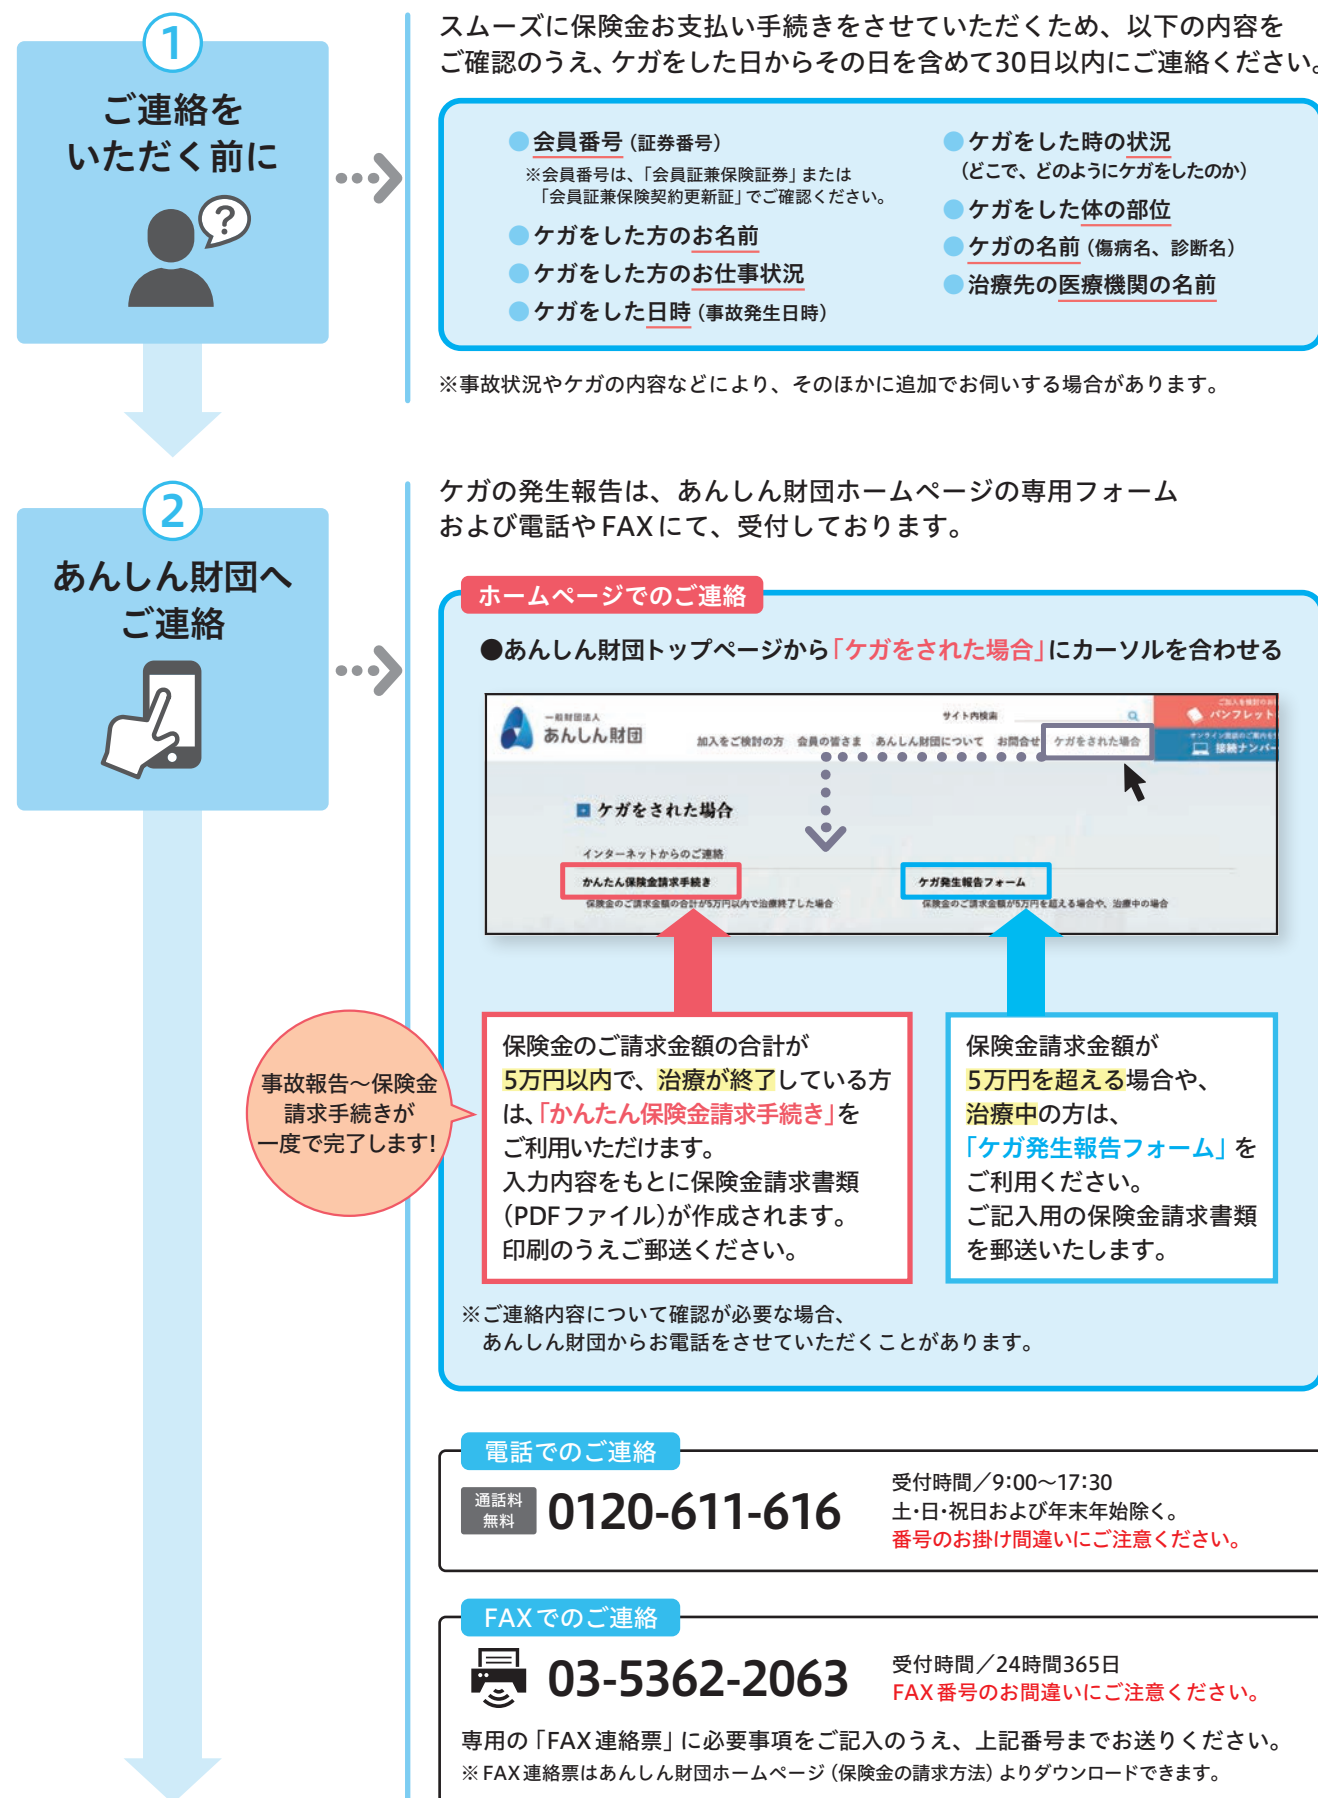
1

ご連絡を
いただく前に

スムーズに保険金お支払い手続きをさせていただくため、以下の内容をご確認のうえ、ケガをした日からその日を含めて30日以内にご連絡ください。

●会員番号（証券番号）
※会員番号は、「会員証兼保険証券」または「会員証兼保険契約更新証」でご確認ください。
●ケガをした方のお名前
●ケガをした方のお仕事状況
●ケガをした日時（事故発生日時）

●ケガをした時の状況（どこで、どのようにケガをしたのか）
●ケガをした体の部位
●ケガの名前（傷病名、診断名）
●治療先の医療機関の名前

※事故状況やケガの内容などにより、そのほかに追加でお伺いする場合があります。

2

あんしん財団へ
ご連絡

ケガの発生報告は、あんしん財団ホームページの専用フォームおよび電話やFAXにて、受付しております。

ホームページでのご連絡

●あんしん財団トップページから「ケガをされた場合」にカーソルを合わせる

一般財団法人
あんしん財団
サイト内検索
加入をご検討の方　会員の皆さま　あんしん財団について　お問合せ　ケガをされた場合
パンフレット
接続ナンバー
ケガをされた場合
インターネットからのご連絡
かんたん保険金請求手続き
保険金のご請求金額の合計が5万円以内で治療終了した場合
ケガ発生報告フォーム
保険金のご請求金額が5万円を超える場合や、治療中の場合

事故報告～保険金請求手続きが一度で完了します！

保険金のご請求金額の合計が5万円以内で、治療が終了している方は、「かんたん保険金請求手続き」をご利用いただけます。
入力内容をもとに保険金請求書類（PDFファイル）が作成されます。
印刷のうえご郵送ください。

保険金請求金額が5万円を超える場合や、治療中の方は、「ケガ発生報告フォーム」をご利用ください。
ご記入用の保険金請求書類を郵送いたします。

※ご連絡内容について確認が必要な場合、あんしん財団からお電話をさせていただくことがあります。

電話でのご連絡

通話料無料　0120-611-616

受付時間／9:00～17:30
土･日･祝日および年末年始除く。
番号のお掛け間違いにご注意ください。

FAXでのご連絡

03-5362-2063

受付時間／24時間365日
FAX番号のお間違いにご注意ください。

専用の「FAX連絡票」に必要事項をご記入のうえ、上記番号までお送りください。
※FAX連絡票はあんしん財団ホームページ（保険金の請求方法）よりダウンロードできます。